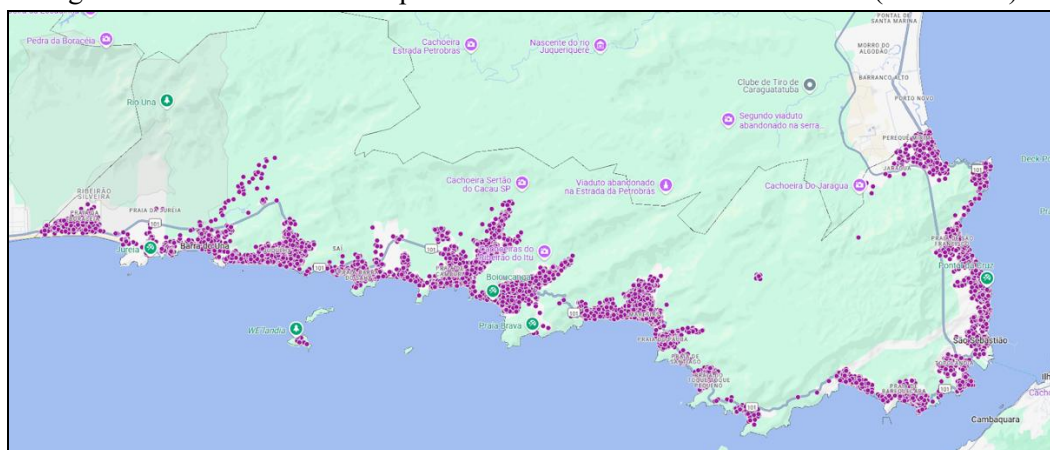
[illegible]

Pedra da Boraceia

Cachoeira Estrada Petrobras

Nascente do rio Juqueriquerê

PONTAL DE SANTA MARINA

MORRO DO ALGODÃO

BARRANCO ALTO

PORTO NOVO

Clube de Tiro de Caraguatatuba

Segundo viaduto abandonado na serra...

Rio Una

PEREQUÊ

Deck P

Cachoeira Sertão do Cacau SP

Viaduto abandonado na Estrada da Petrobras

Cachoeira Do Jaraguá

RIBEIRÃO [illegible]

PRAIA DA JUREIA

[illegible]

Juréia

Barra do Una

SAÍ

Boiçucanga

Ponta do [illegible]

WETiandia

Praia Brava

São Sebastião

Ilh

Cach

Cambaquara